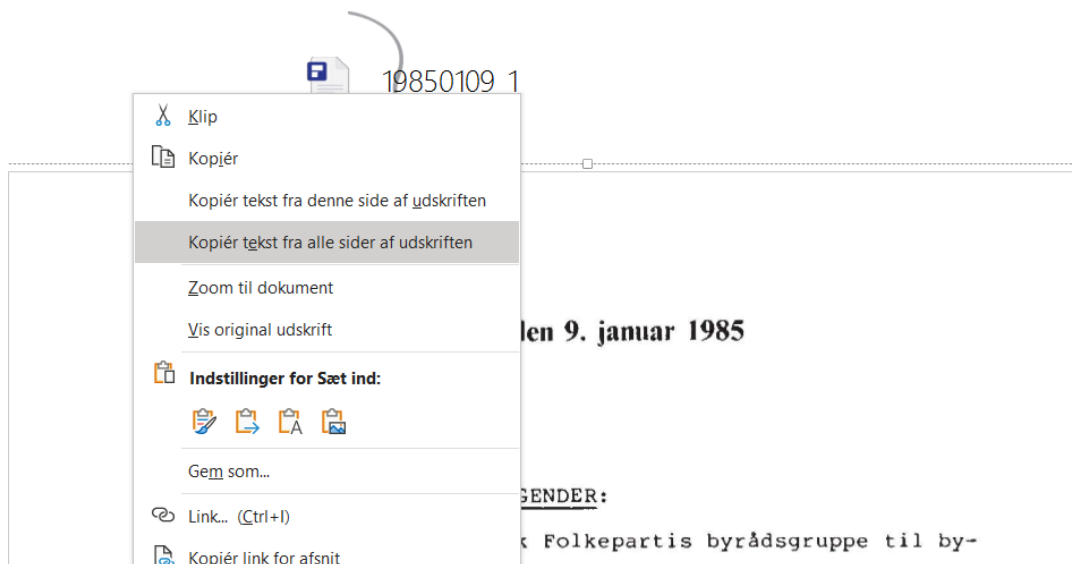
19850109_1

Klip
Kopiér
Kopiér tekst fra denne side af udskriften
Kopiér tekst fra alle sider af udskriften
Zoom til dokument
Vis original udskrift
Indstillinger for Sæt ind:
Gem som...
Link... (Ctrl+I)
Kopiér link for afsnit

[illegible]den 9. januar 1985

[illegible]GENDER:

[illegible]k Folkepartis byrådsgruppe til by-